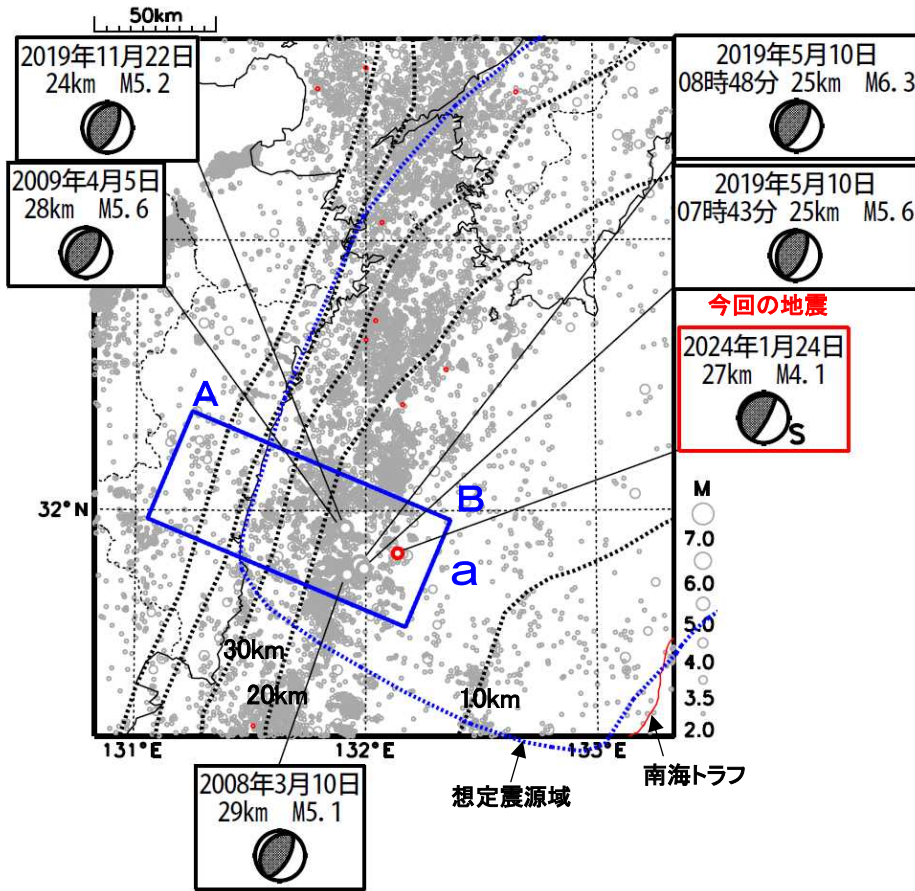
50km

2019年11月22日
24km M5.2

2009年4月5日
28km M5.6

2019年5月10日
08時48分 25km M6.3

2019年5月10日
07時43分 25km M5.6

今回の地震

2024年1月24日
27km M4.1
S

A

B

a

32°N

M
7.0
6.0
5.0
4.0
3.5
2.0

30km
20km
10km

131°E
132°E
133°E

2008年3月10日
29km M5.1

想定震源域

南海トラフ